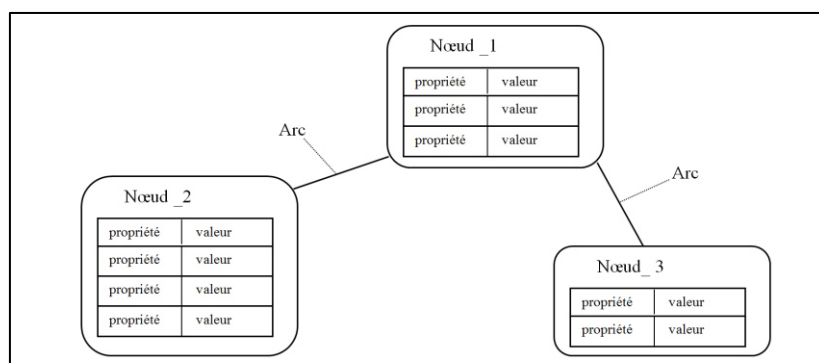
Nœud _1

| propriété | valeur |
|---|---|
| propriété | valeur |
| propriété | valeur |

Arc

Arc

Nœud _2

| propriété | valeur |
|---|---|
| propriété | valeur |
| propriété | valeur |
| propriété | valeur |

Nœud _3

| propriété | valeur |
|---|---|
| propriété | valeur |